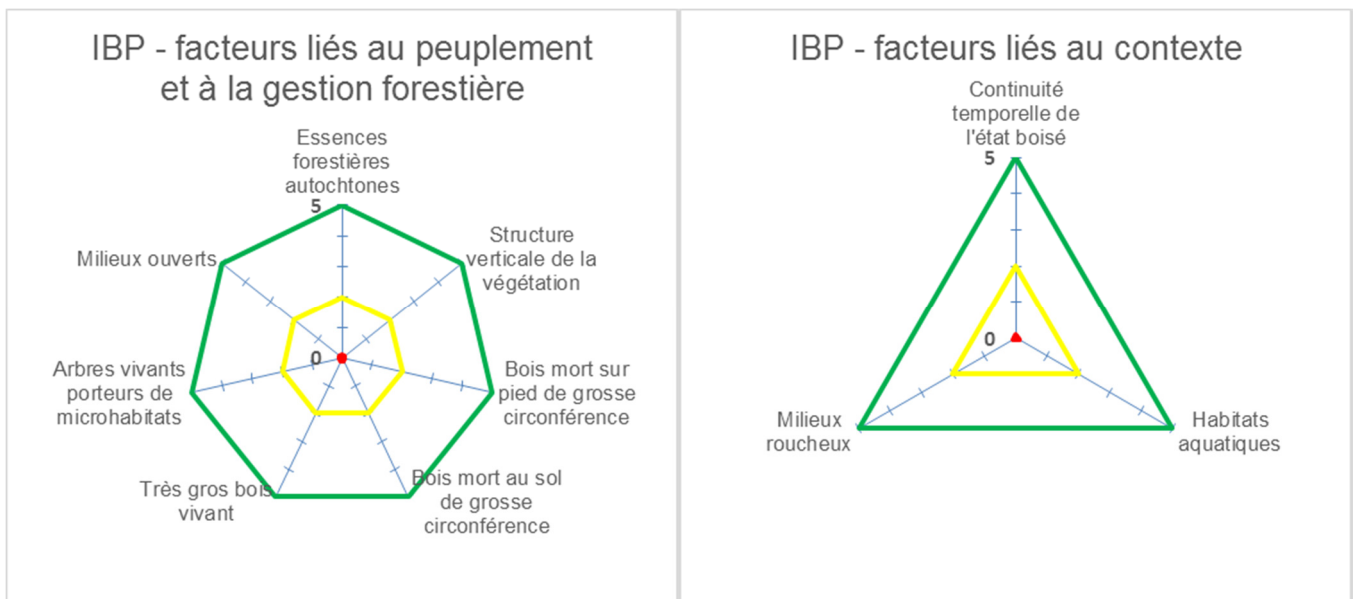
IBP - facteurs liés au peuplement et à la gestion forestière

Essences forestières autochtones

5

Structure verticale de la végétation

Milieux ouverts

0

Bois mort sur pied de grosse circonférence

Arbres vivants porteurs de microhabitats

Très gros bois vivant

Bois mort au sol de grosse circonférence

IBP - facteurs liés au contexte

Continuité temporelle de l'état boisé

5

0

Milieux roucheux

Habitats aquatiques